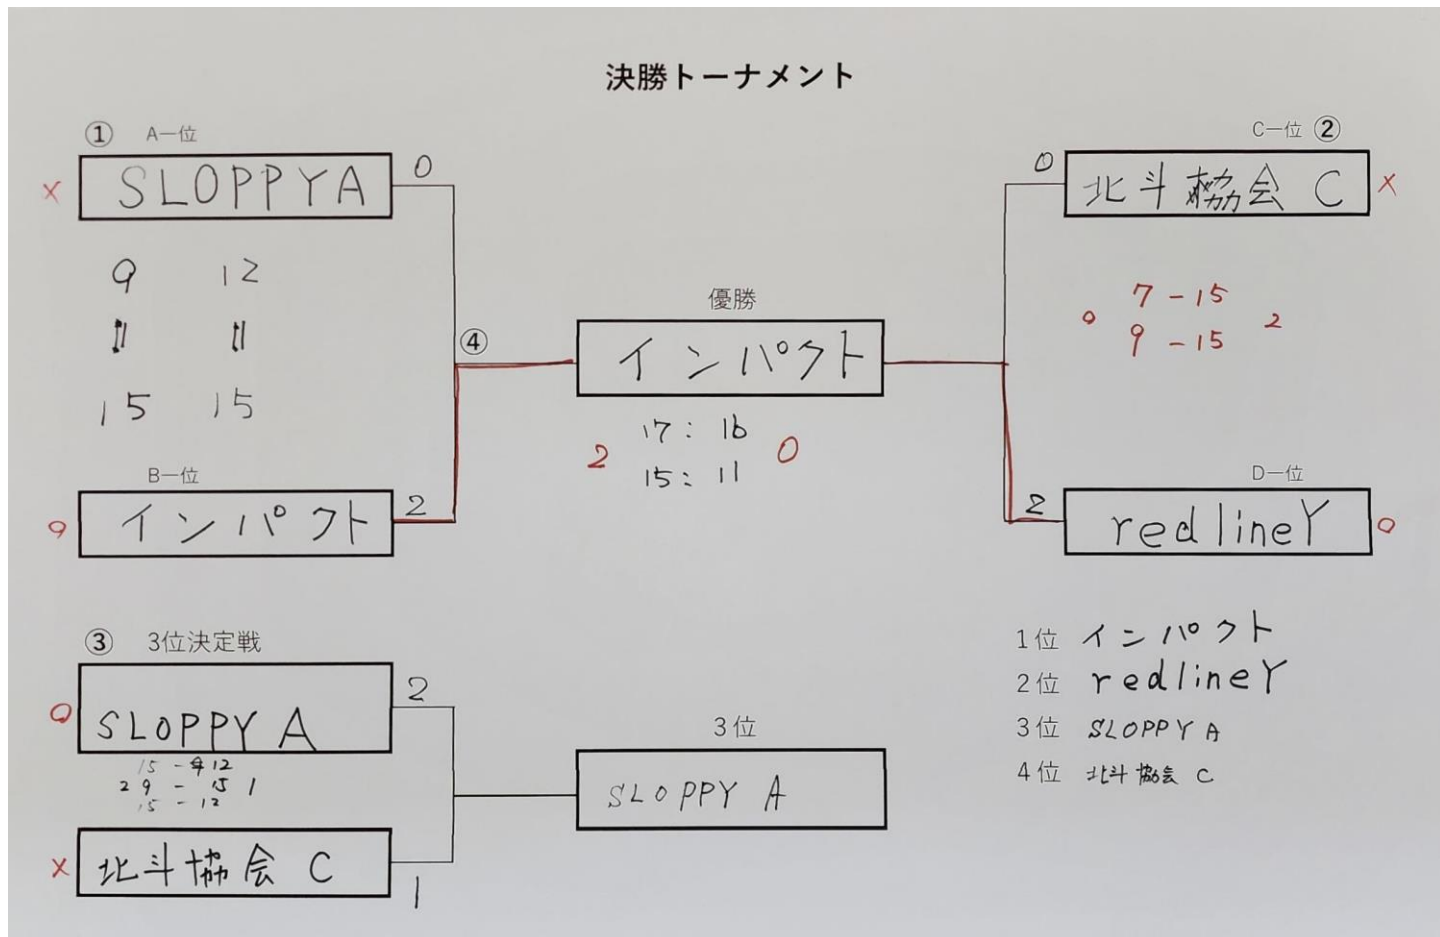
決勝トーナメント

① A一位
× SLOPPYA 0
9 12
‖ ‖
15 15
B一位
○ インパクト 2

④
優勝
インパクト
17 : 16
2 0
15 : 11

C一位 ②
0 北斗協会 C ×
7 - 15
○ 2
9 - 15
D一位
2 redlineY ○

③ 3位決定戦
○ SLOPPY A 2
15 - 12
2 9 - 15 1
15 - 12
× 北斗協会 C 1

3位
SLOPPY A

1位 インパクト
2位 redlineY
3位 SLOPPY A
4位 北斗協会 C